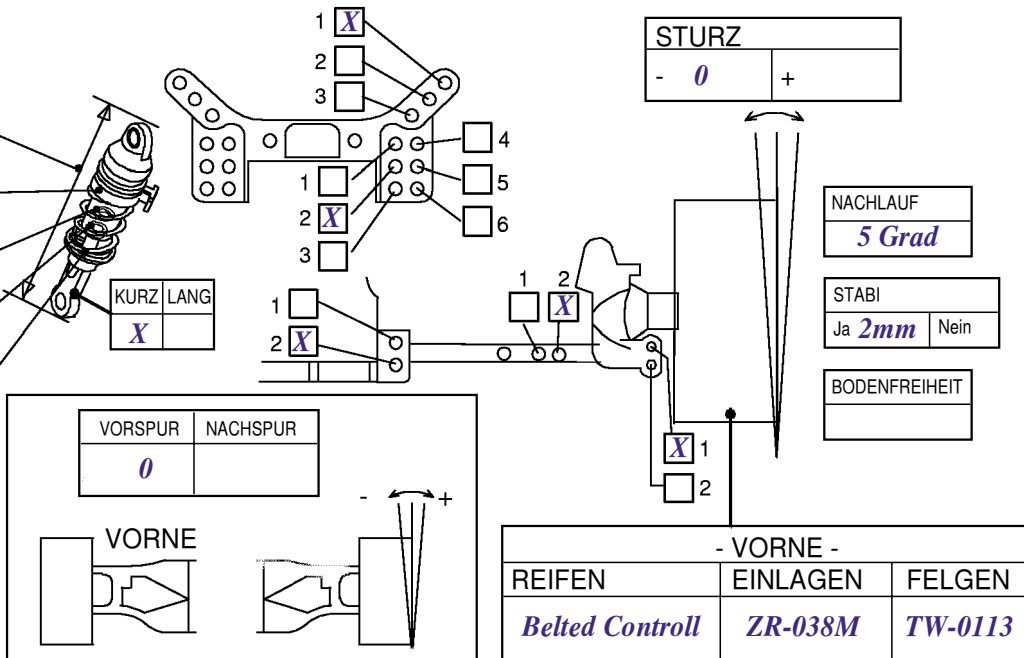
1 X
2
3

STURZ
- 0 +

4
1
5
2 X
6
3

NACHLAUF
5 Grad

STABI
Ja 2mm Nein

1 2 X

KURZ LANG
X

1
2 X

BODENFREIHEIT

VORSPUR NACHSPUR
0

X 1
2

- +

VORNE

- VORNE -

| REIFEN | EINLAGEN | FELGEN |
|---|---|---|
| Belted Controll | ZR-038M | TW-0113 |